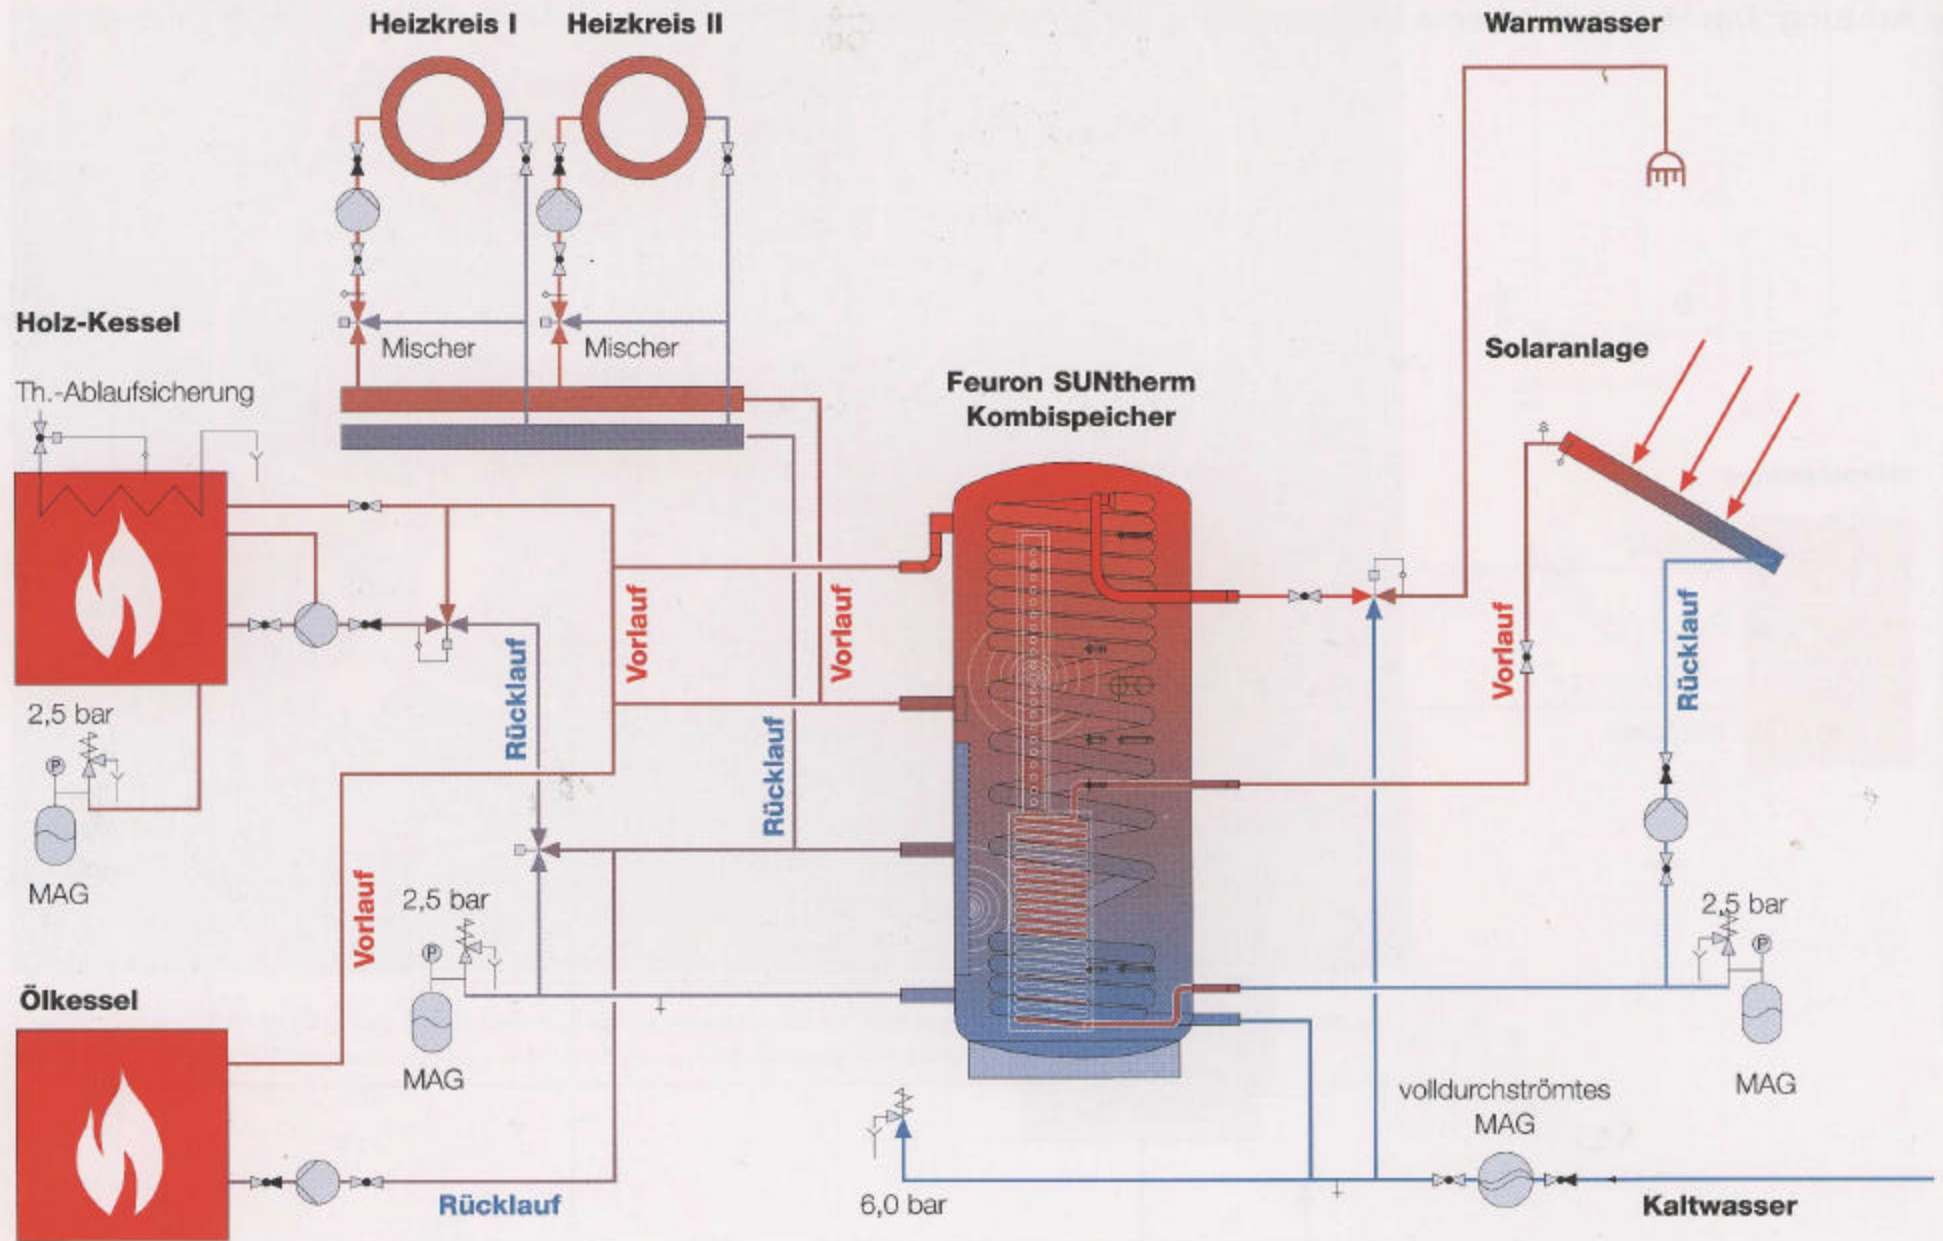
Heizkreis I Heizkreis II

Warmwasser

Holz-Kessel

Mischer

Mischer

Th.-Ablaufsicherung

Solaranlage

Feuron SUNtherm
Kombispeicher

Vorlauf

Vorlauf

Vorlauf

Rücklauf

Rücklauf

Rücklauf

2,5 bar

MAG

Vorlauf

2,5 bar

MAG

2,5 bar

MAG

Ölkessel

volldurchströmtes
MAG

Rücklauf

6,0 bar

Kaltwasser